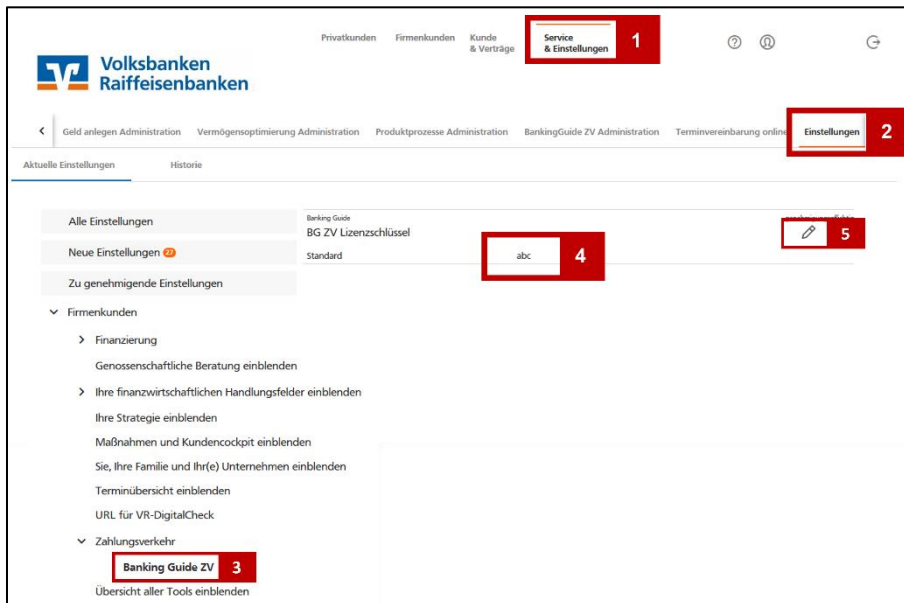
Volksbanken Raiffeisenbanken

Privatkunden Firmenkunden Kunde & Verträge Service & Einstellungen 1

Geld anlegen Administration Vermögensoptimierung Administration Produktprozesse Administration BankingGuide ZV Administration Terminvereinbarung online Einstellungen 2

Aktuelle Einstellungen Historie

Alle Einstellungen

Neue Einstellungen 27

Zu genehmigende Einstellungen

Firmenkunden

Finanzierung

Genossenschaftliche Beratung einblenden

Ihre finanzwirtschaftlichen Handlungsfelder einblenden

Ihre Strategie einblenden

Maßnahmen und Kundencockpit einblenden

Sie, Ihre Familie und Ihr(e) Unternehmen einblenden

Terminübersicht einblenden

URL für VR-DigitalCheck

Zahlungsverkehr

Banking Guide ZV 3

Übersicht aller Tools einblenden

Banking Guide

BG ZV Lizenzschlüssel

Standard abc 4

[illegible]

5